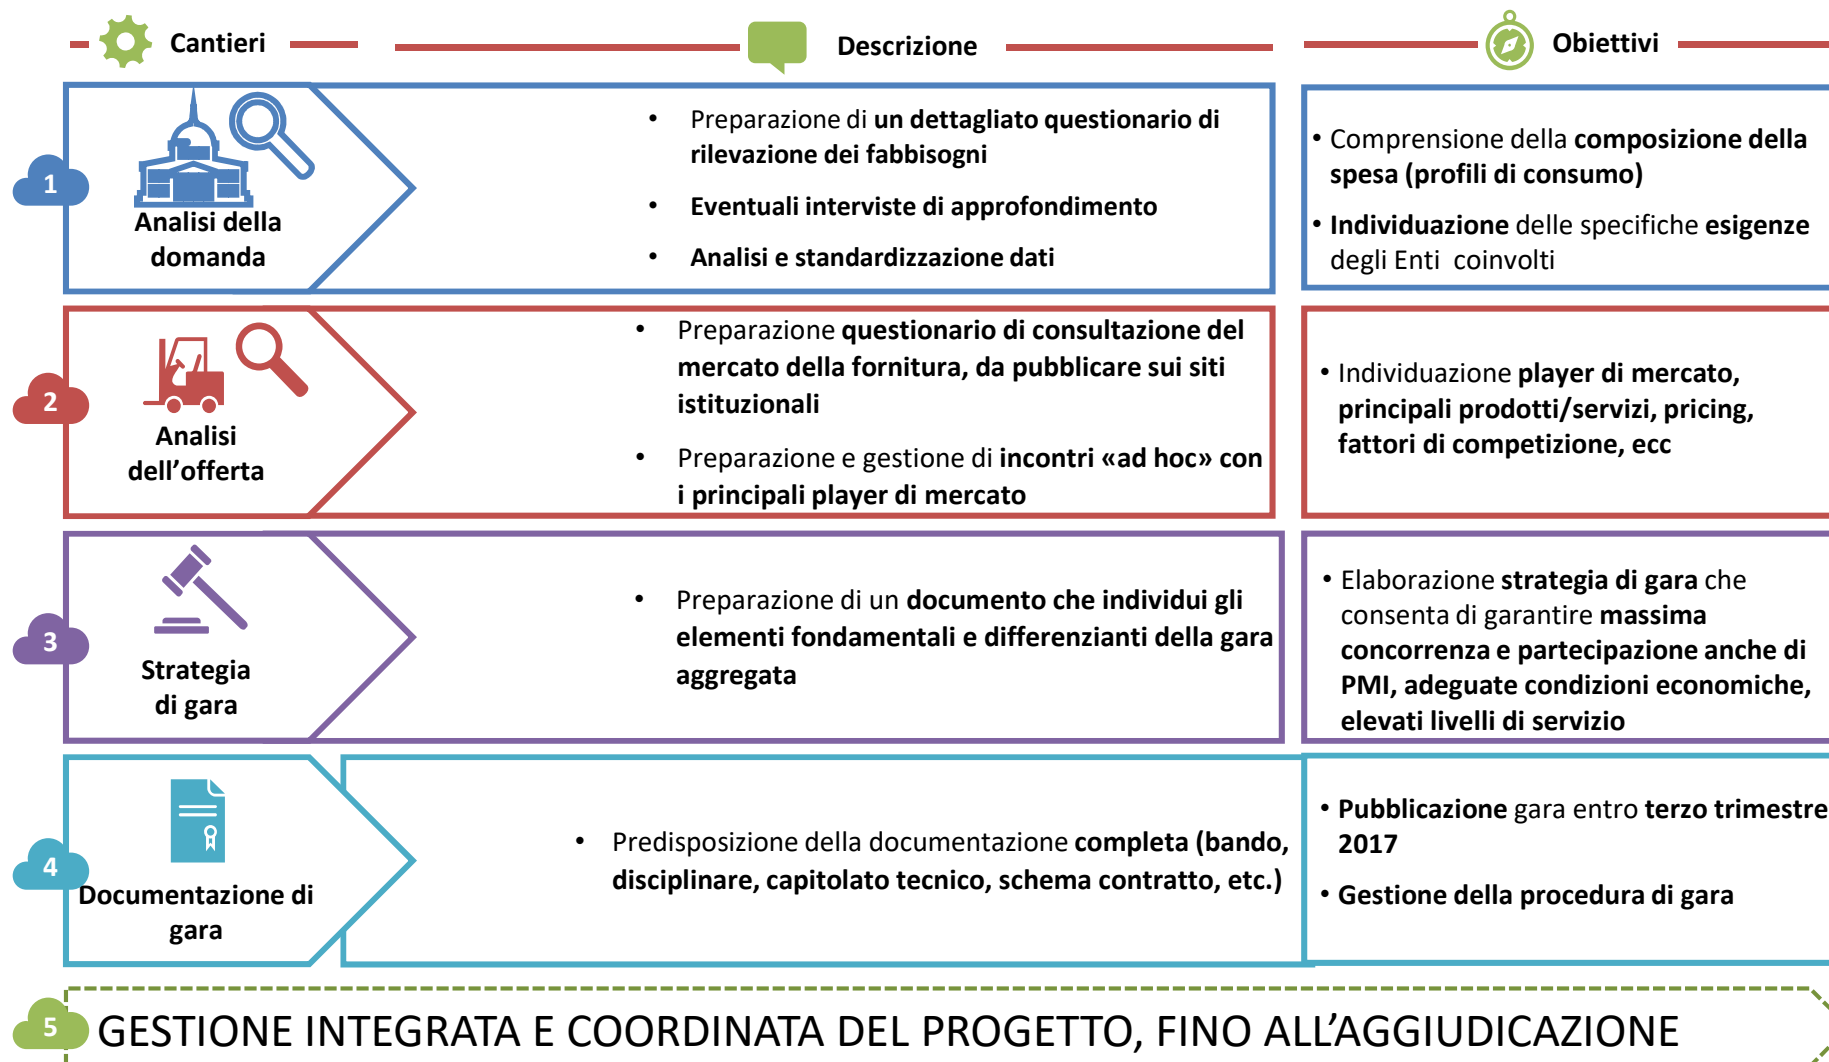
Cantieri

Descrizione

Obiettivi

1

Analisi della domanda

• Preparazione di un dettagliato questionario di rilevazione dei fabbisogni

• Eventuali interviste di approfondimento

• Analisi e standardizzazione dati

• Comprensione della composizione della spesa (profili di consumo)

• Individuazione delle specifiche esigenze degli Enti coinvolti

2

Analisi dell'offerta

• Preparazione questionario di consultazione del mercato della fornitura, da pubblicare sui siti istituzionali

• Preparazione e gestione di incontri «ad hoc» con i principali player di mercato

• Individuazione player di mercato, principali prodotti/servizi, pricing, fattori di competizione, ecc

3

Strategia di gara

• Preparazione di un documento che individui gli elementi fondamentali e differenzianti della gara aggregata

• Elaborazione strategia di gara che consenta di garantire massima concorrenza e partecipazione anche di PMI, adeguate condizioni economiche, elevati livelli di servizio

4

Documentazione di gara

• Predisposizione della documentazione completa (bando, disciplinare, capitolato tecnico, schema contratto, etc.)

• Pubblicazione gara entro terzo trimestre 2017

• Gestione della procedura di gara

5

GESTIONE INTEGRATA E COORDINATA DEL PROGETTO, FINO ALL'AGGIUDICAZIONE